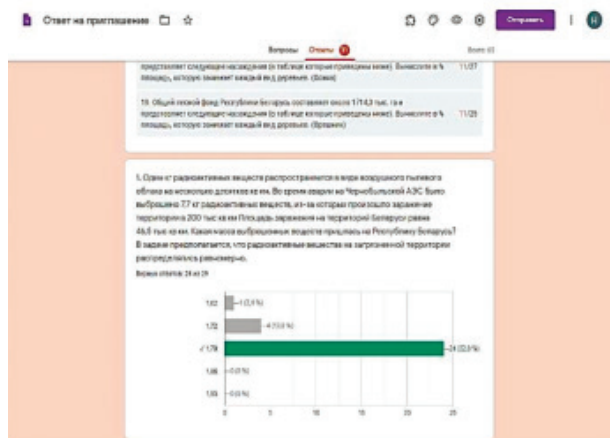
Ответ на приглашение

Отправить

Вопросы Ответы 29

Всего: 63

представляет следующими насаждения (в таблице которые приведены ниже). Вычислите в % площадь, которую занимает каждый вид деревьев. (Береза) 11/27

19. Общий лесной фонд Республики Беларусь составляет около 1/14,3 тыс. га и представляет следующими насаждения (в таблице которые приведены ниже). Вычислите в % площадь, которую занимает каждый вид деревьев. (Ольха/ель) 11/29

1. Один кг радиоактивных веществ распространяется в виде воздушного пылевого облака на несколько длиною кв км. Во время аварии на Чернобыльской АЭС было выброшено 7,7 кг радиоактивных веществ, из-за которых произошло заражение территории в 200 тыс кв км Площадь заражения на территорий Беларуси равна 46,5 тыс кв км. Какая масса выброшенных веществ пришлась на Республику Беларусь? В задаче предполагается, что радиоактивные вещества на загрязненной территории распределялись равномерно.

Верные ответы: 24 из 29

1,62 — 1 (3,4 %)

1,72 — 4 (13,8 %)

✓1,79 — 24 (82,8 %)

1,86 — 0 (0 %)

1,93 — 0 (0 %)

0 5 10 15 20 25